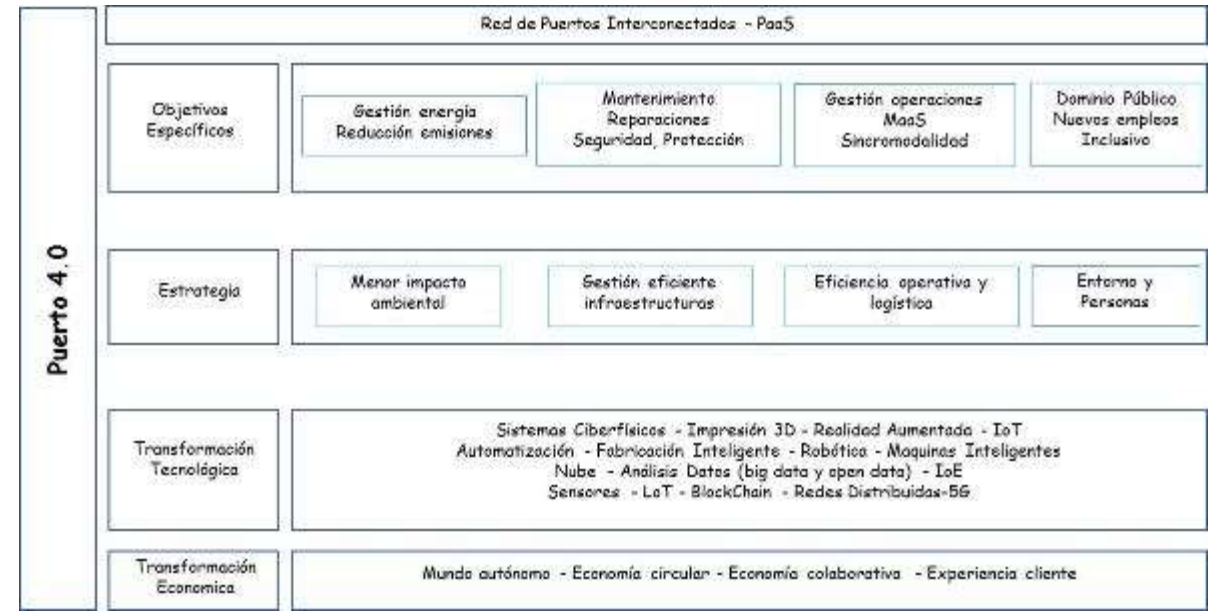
Puerto 4.0

Red de Puertos Interconectados - PaaS

Objetivos Específicos

Gestión energía Reducción emisiones

Mantenimiento Reparaciones Seguridad, Protección

Gestión operaciones MaaS Sincromodalidad

Dominio Público Nuevos empleos Inclusivo

Estrategia

Menor impacto ambiental

Gestión eficiente infraestructuras

Eficiencia operativa y logística

Entorno y Personas

Transformación Tecnológica

Sistemas Ciberfísicos - Impresión 3D - Realidad Aumentada - IoT
Automatización - Fabricación Inteligente - Robótica - Maquinas Inteligentes
Nube - Análisis Datos (big data y open data) - IoE
Sensores - LoT - BlockChain - Redes Distribuidas-5G

Transformación Economica

Mundo autónomo - Economía circular - Economía colaborativa - Experiencia cliente